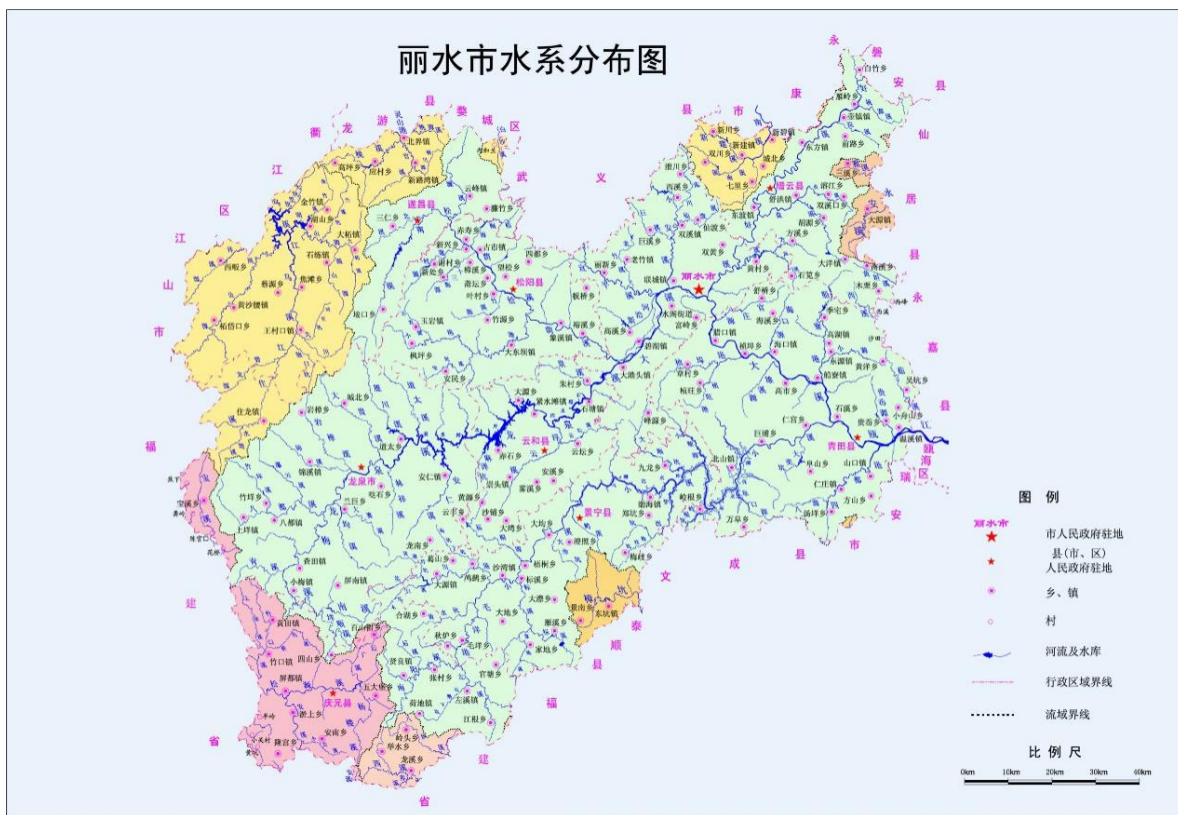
丽水市水系分布图

衢 龙 游 县 婺 城 区
江 区
江 山 市
福 建 省
武 义 县
永 康 市
磐 安 县
仙 居 县
永 嘉 县
瓯 海 区
瑞 安 市
文 成 县
泰 顺 县
福 建 省

遂昌县
松阳县
丽水市
缙云县
云和县
龙泉市
景宁县
青田县
庆元县

图 例
市人民政府驻地
县（市、区）人民政府驻地
乡、镇
村
河流及水库
行政区域界线
流域界线

比 例 尺
0km 10km 20km 30km 40km